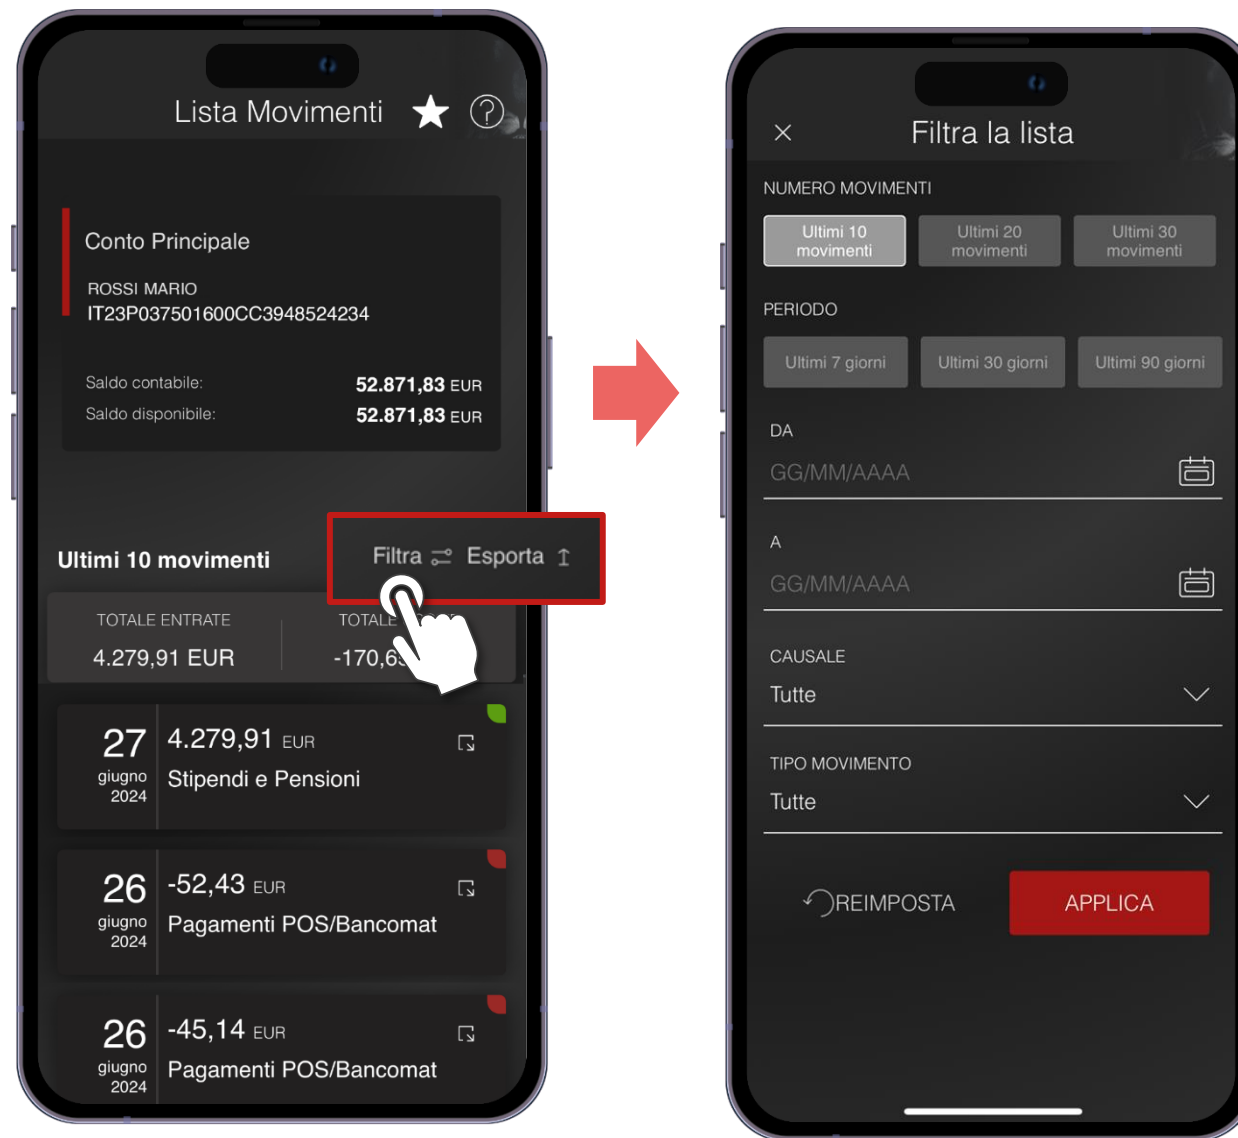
Lista Movimenti

Conto Principale

ROSSI MARIO
IT23P037501600CC3948524234

Saldo contabile: 52.871,83 EUR
Saldo disponibile: 52.871,83 EUR

Ultimi 10 movimenti

Filtra Esporta

TOTALE ENTRATE
4.279,91 EUR

TOTALE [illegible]
-170,6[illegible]

27 giugno 2024
4.279,91 EUR
Stipendi e Pensioni

26 giugno 2024
-52,43 EUR
Pagamenti POS/Bancomat

26 giugno 2024
-45,14 EUR
Pagamenti POS/Bancomat

Filtra la lista

NUMERO MOVIMENTI

Ultimi 10 movimenti
Ultimi 20 movimenti
Ultimi 30 movimenti

PERIODO

Ultimi 7 giorni
Ultimi 30 giorni
Ultimi 90 giorni

DA
GG/MM/AAAA

A
GG/MM/AAAA

CAUSALE
Tutte

TIPO MOVIMENTO
Tutte

REIMPOSTA
APPLICA